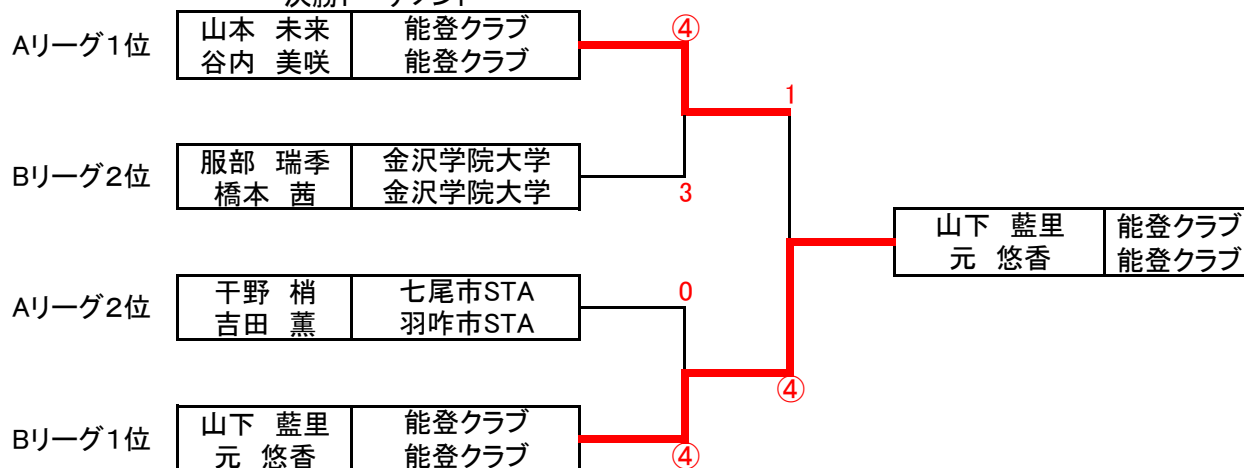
Aリーグ1位

| 山本 未来 | 能登クラブ |
|---|---|
| 谷内 美咲 | 能登クラブ |

④

1

Bリーグ2位

| 服部 瑞季 | 金沢学院大学 |
|---|---|
| 橋本 茜 | 金沢学院大学 |

3

| 山下 藍里 | 能登クラブ |
|---|---|
| 元 悠香 | 能登クラブ |

Aリーグ2位

| 干野 梢 | 七尾市STA |
|---|---|
| 吉田 薫 | 羽咋市STA |

0

④

Bリーグ1位

| 山下 藍里 | 能登クラブ |
|---|---|
| 元 悠香 | 能登クラブ |

④